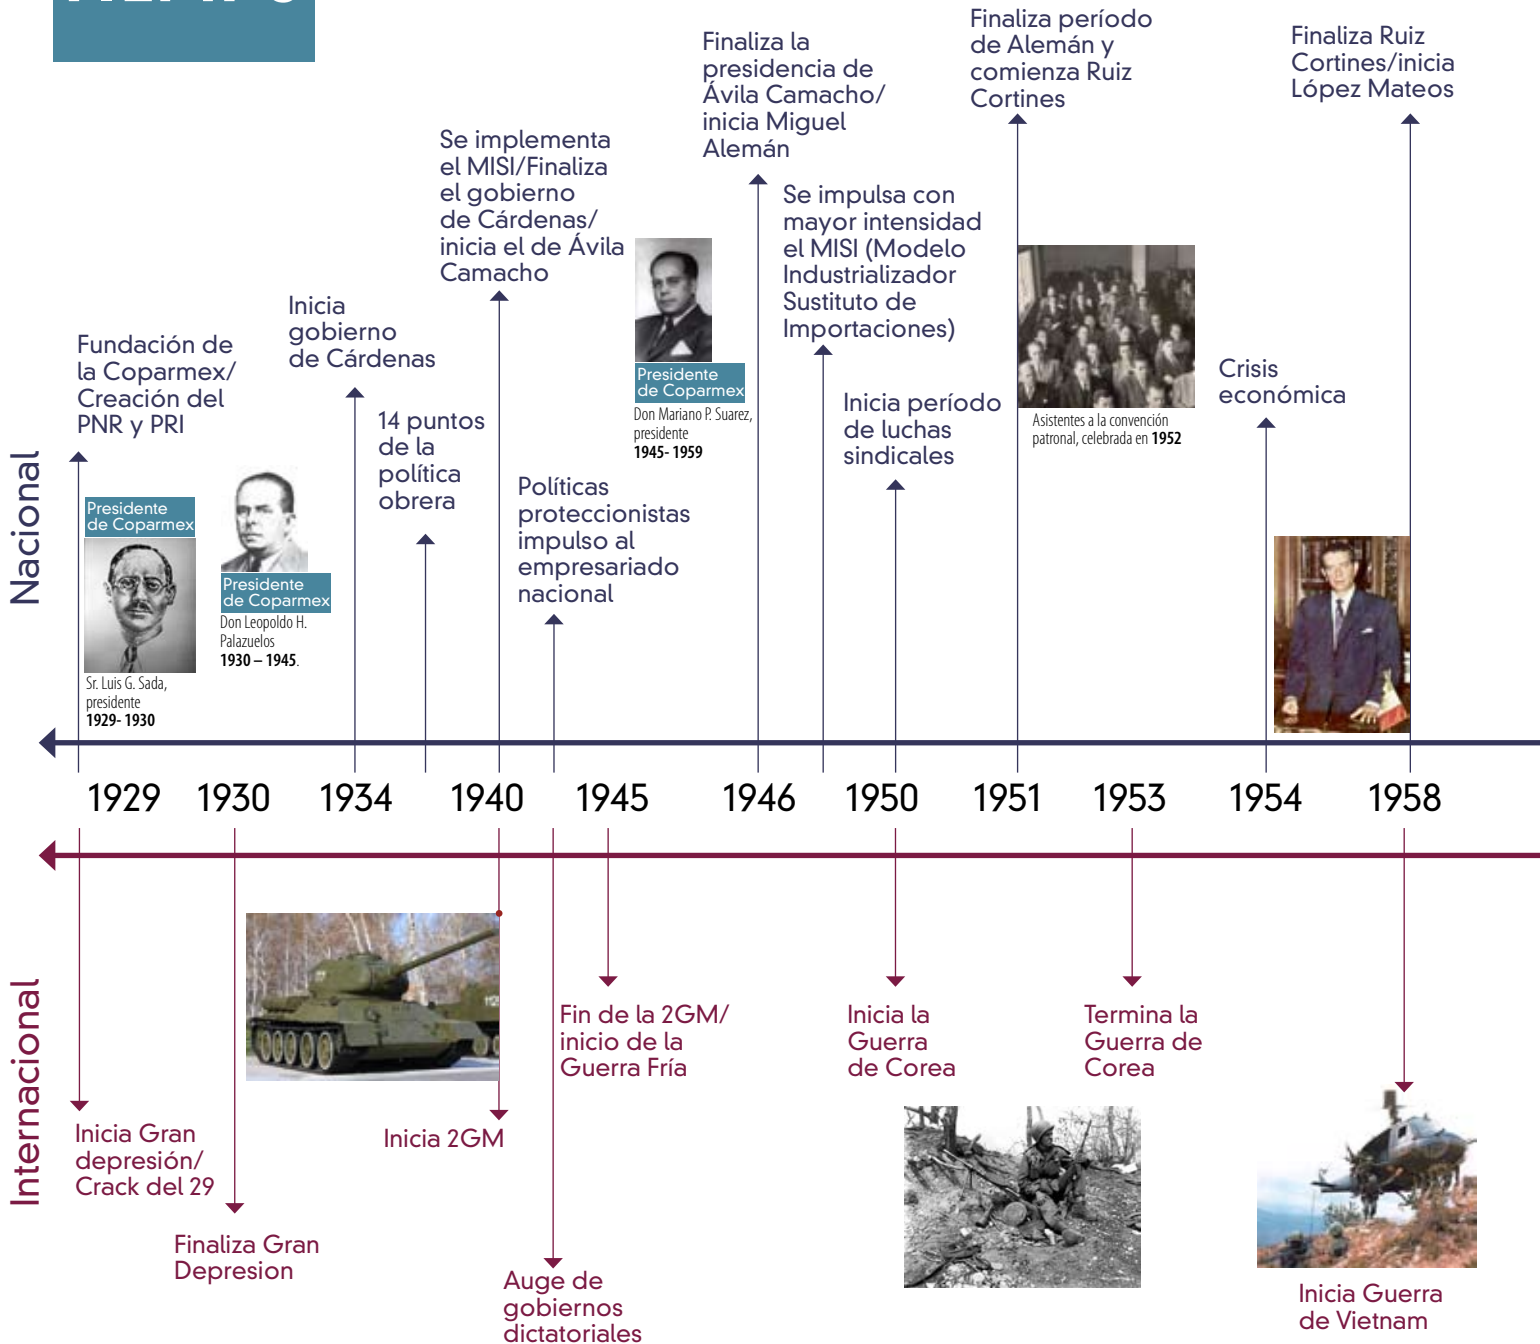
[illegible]

Fundación de la Coparmex/ Creación del PNR y PRI

Presidente de Coparmex

Sr. Luis G. Sada, presidente
1929- 1930

Presidente de Coparmex

Don Leopoldo H. Palazuelos
1930 – 1945.

Inicia gobierno de Cárdenas

14 puntos de la política obrera

Se implementa el MISI/Finaliza el gobierno de Cárdenas/ inicia el de Ávila Camacho

Políticas proteccionistas impulso al empresariado nacional

Presidente de Coparmex

Don Mariano P. Suarez, presidente
1945- 1959

Finaliza la presidencia de Ávila Camacho/ inicia Miguel Alemán

Se impulsa con mayor intensidad el MISI (Modelo Industrializador Sustituto de Importaciones)

Inicia período de luchas sindicales

Finaliza período de Alemán y comienza Ruiz Cortines

Asistentes a la convención patronal, celebrada en 1952

Crisis económica

Finaliza Ruiz Cortines/inicia López Mateos

Nacional

1929 1930 1934 1940 1945 1946 1950 1951 1953 1954 1958

Internacional

Inicia Gran depresión/ Crack del 29

Finaliza Gran Depresion

Inicia 2GM

Auge de gobiernos dictatoriales

Fin de la 2GM/ inicio de la Guerra Fría

Inicia la Guerra de Corea

Termina la Guerra de Corea

Inicia Guerra de Vietnam